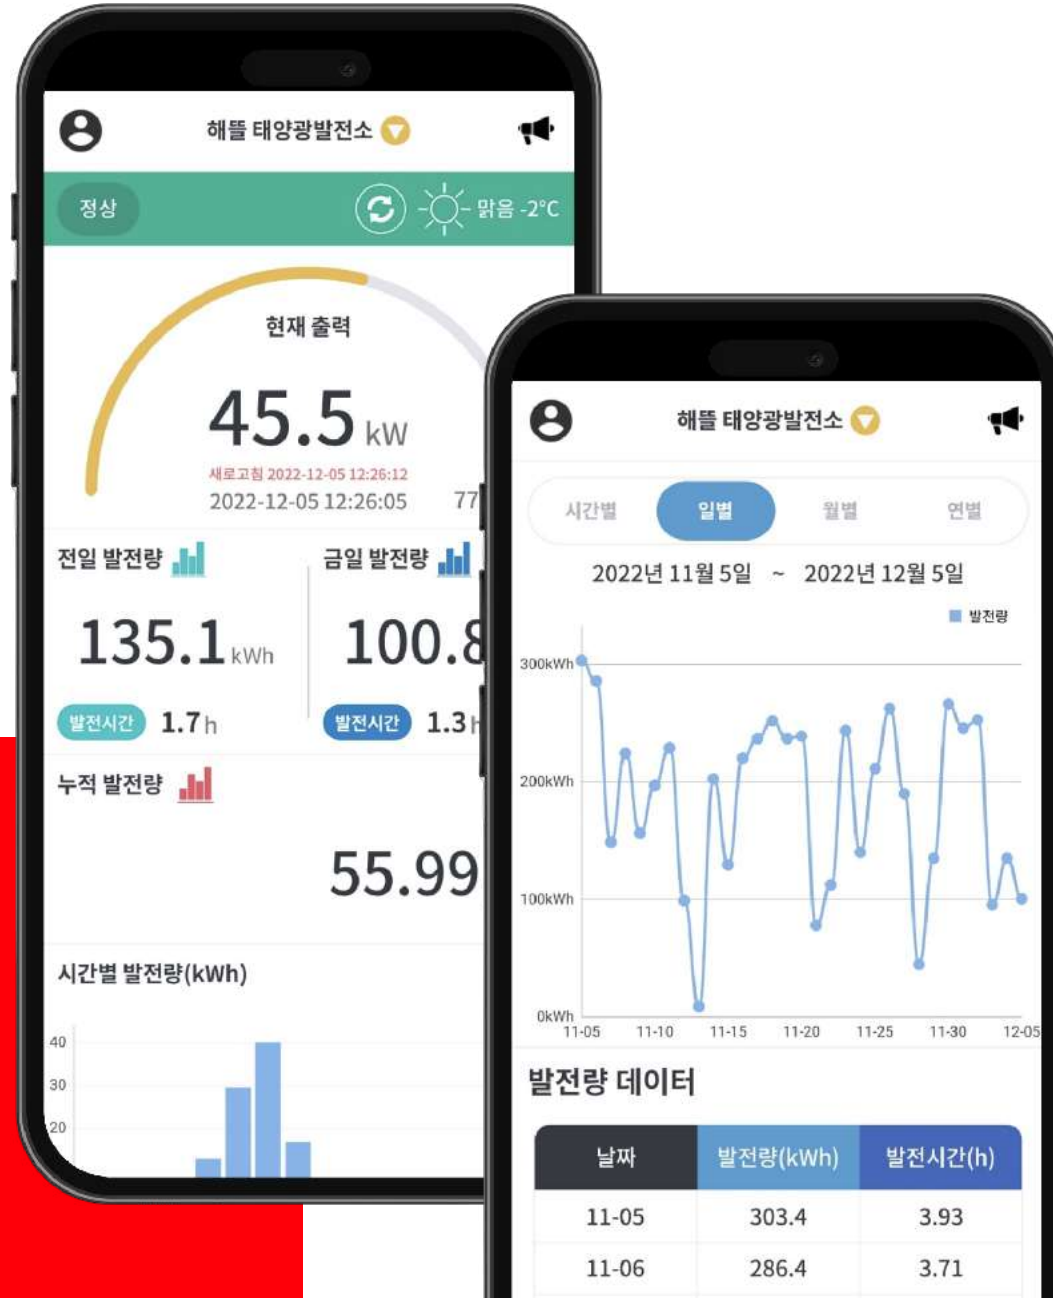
해뜰 태양광발전소

정상

맑음 -2°C

현재 출력

45.5 kW

새로고침 2022-12-05 12:26:12

2022-12-05 12:26:05

77

전일 발전량

135.1 kWh

발전시간 1.7 h

금일 발전량

100.8

발전시간 1.3 h

누적 발전량

55.99

시간별 발전량(kWh)

40
30
20

해뜰 태양광발전소

시간별 일별 월별 연별

2022년 11월 5일 ~ 2022년 12월 5일

발전량

300kWh
200kWh
100kWh
0kWh

11-05 11-10 11-15 11-20 11-25 11-30 12-05

발전량 데이터

| 날짜 | 발전량(kWh) | 발전시간(h) |
|---|---|---|
| 11-05 | 303.4 | 3.93 |
| 11-06 | 286.4 | 3.71 |